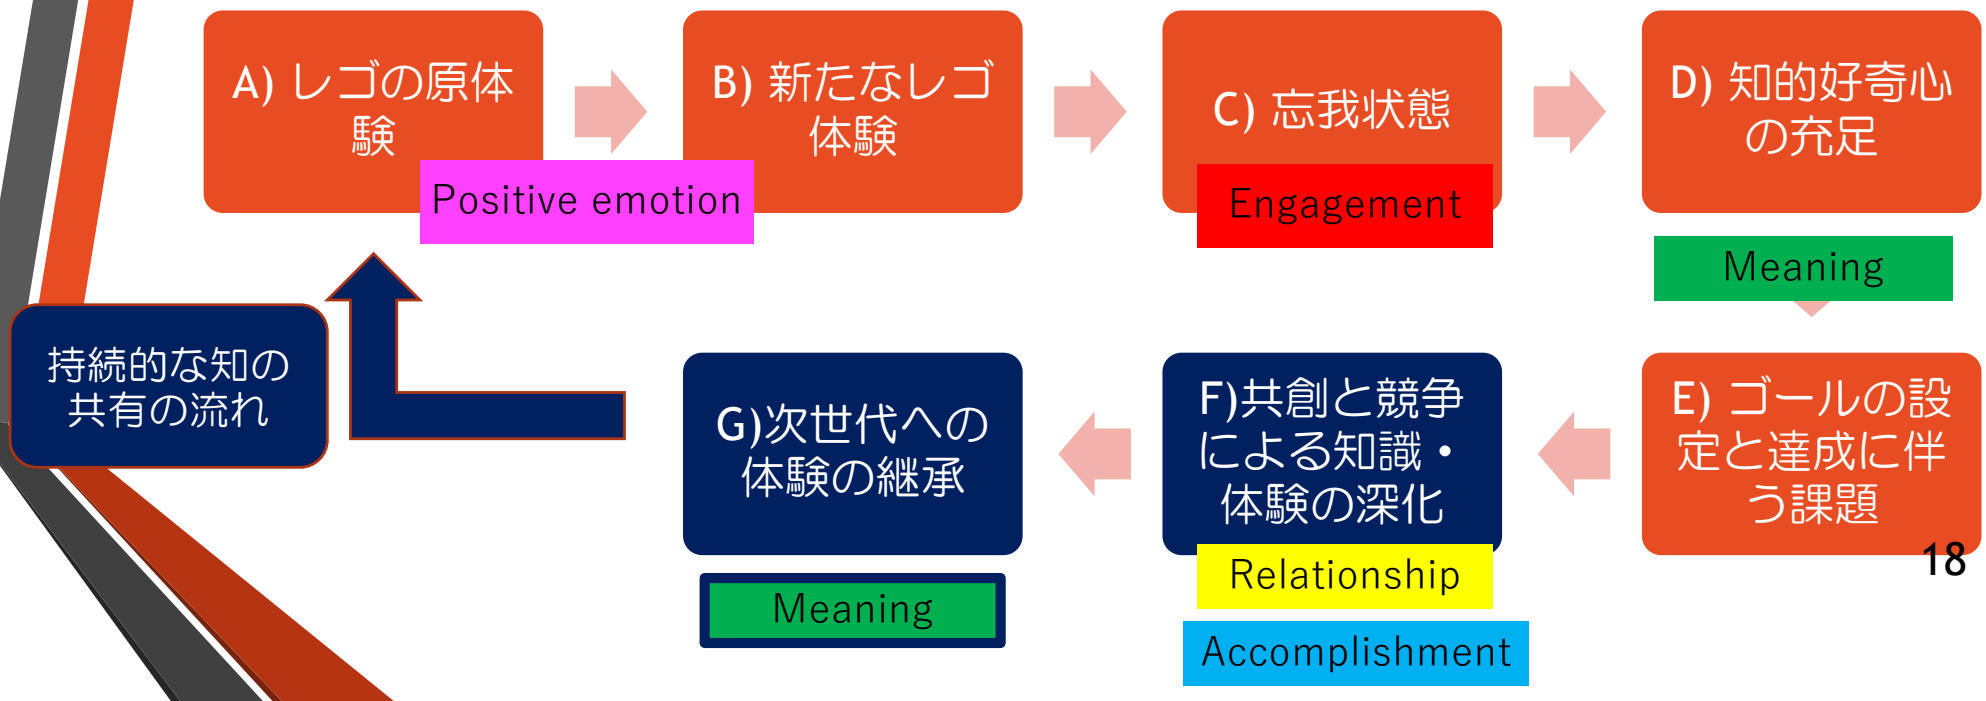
A) レゴの原体験

Positive emotion

B) 新たなレゴ体験

C) 忘我状態

Engagement

D) 知的好奇心の充足

Meaning

持続的な知の共有の流れ

G)次世代への体験の継承

Meaning

F)共創と競争による知識・体験の深化

Relationship

Accomplishment

E) ゴールの設定と達成に伴う課題

18